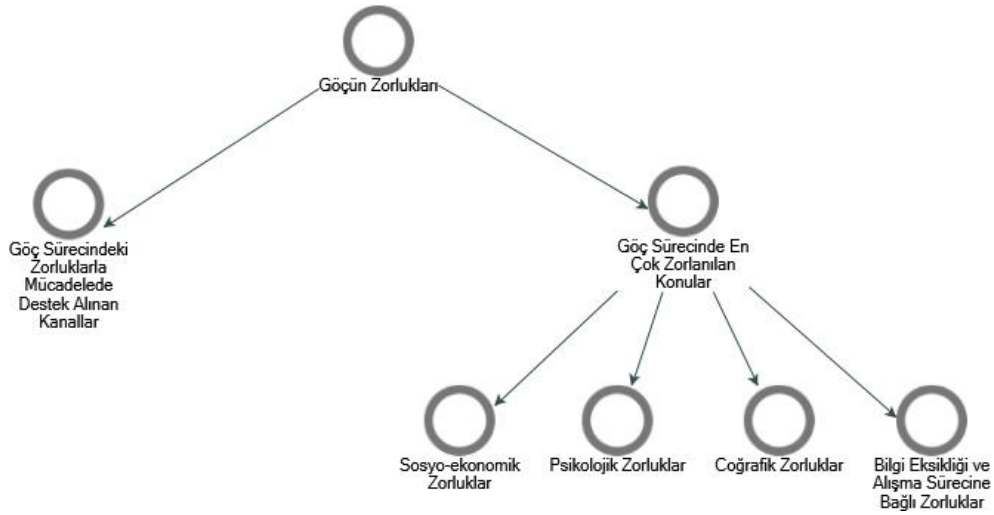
Göçün Zorlukları

Göç Sürecindeki Zorluklarla Mücadelede Destek Alınan Kanallar

Göç Sürecinde En Çok Zorlanılan Konular

Sosyo-ekonomik Zorluklar

Psikolojik Zorluklar

Coğrafik Zorluklar

Bilgi Eksikliği ve Alışma Sürecine Bağlı Zorluklar